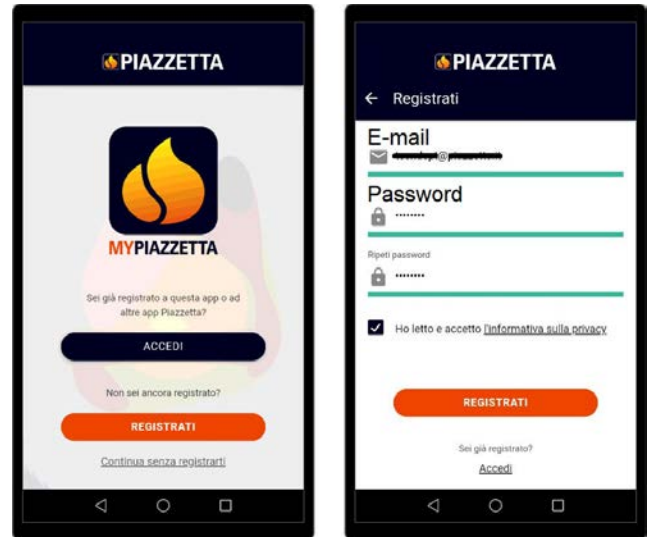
PIAZZETTA

MYPIAZZETTA

Sei già registrato a questa app o ad altre app Piazzetta?

ACCEDI

Non sei ancora registrato?

REGISTRATI

Continua senza registrarti

PIAZZETTA

← Registrati

E-mail

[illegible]

Password

••••••••

Ripeti password

••••••••

Ho letto e accetto l'informativa sulla privacy

REGISTRATI

Sei già registrato?

Accedi